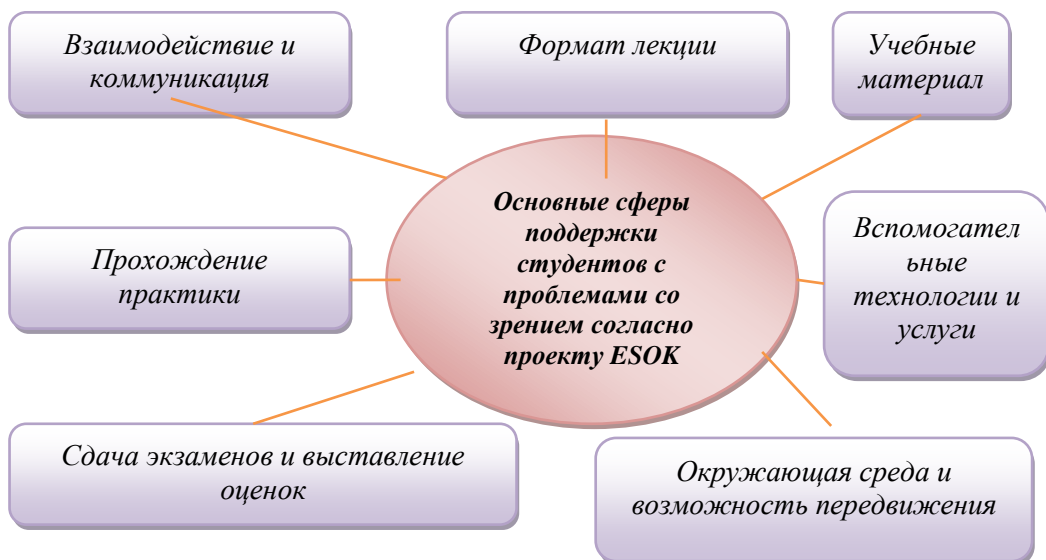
Взаимодействие и коммуникация

Формат лекции

Учебные материал

Основные сферы поддержки студентов с проблемами со зрением согласно проекту ESOK

Прохождение практики

Вспомогательные технологии и услуги

Сдача экзаменов и выставление оценок

Окружающая среда и возможность передвижения